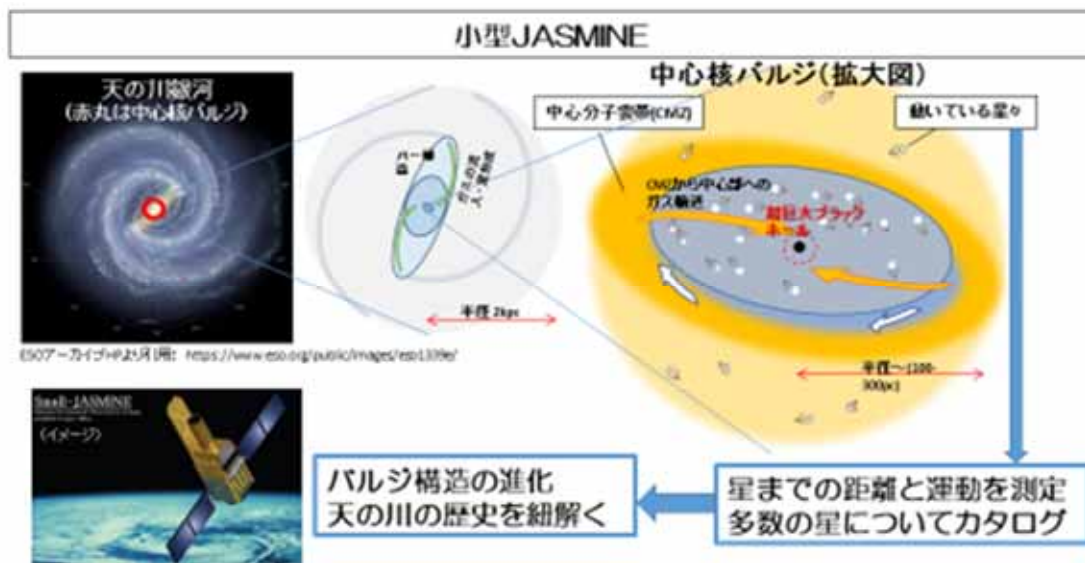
小型JASMINE

天の川銀河
(赤丸は中心核バルジ)

ESOアーカイブHPより引用: https://www.eso.org/public/images/eso1339e/

バー・銀
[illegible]

半径 2kpc

中心核バルジ(拡大図)

中心分子雲帯(CMZ)

動いている星々

CMZから中心部へのガス輸送

超巨大ブラックホール

半径〜(100-300pc)

Small-JASMINE
(イメージ)

バルジ構造の進化
天の川の歴史を紐解く

星までの距離と運動を測定
多数の星についてカタログ